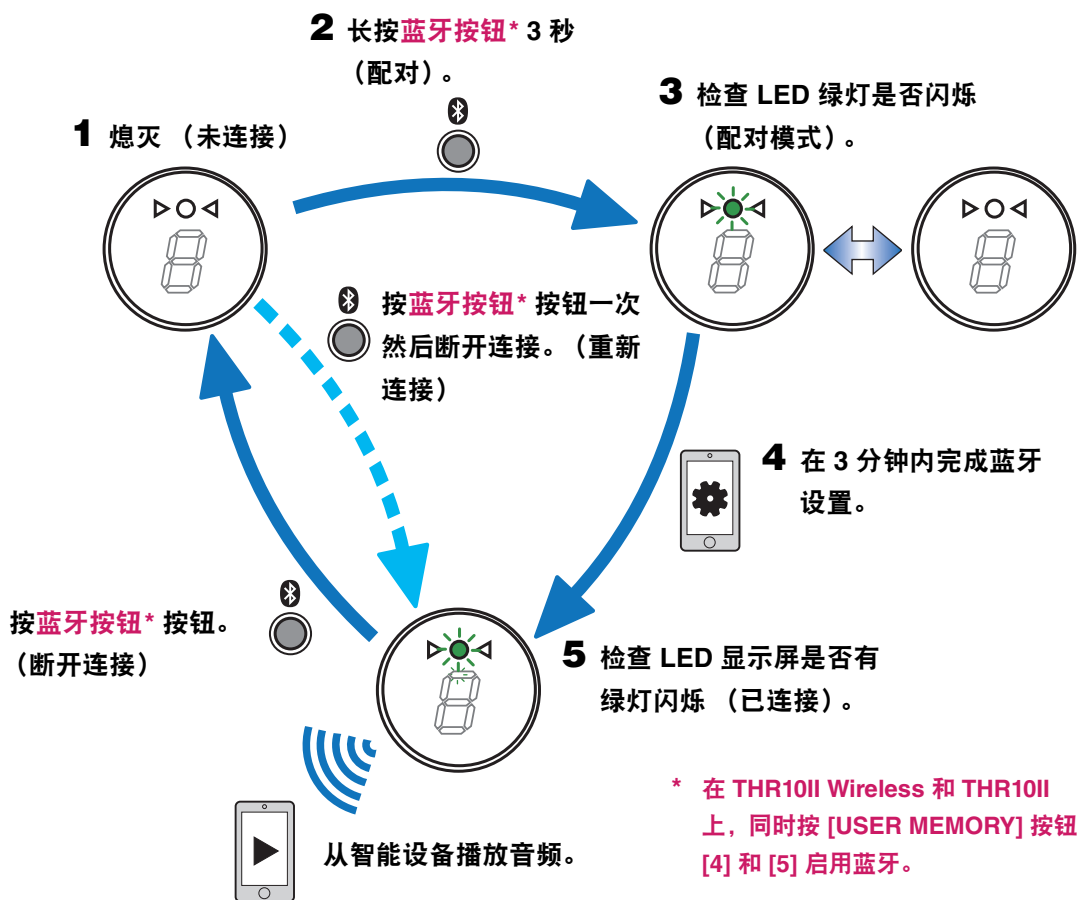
2 长按蓝牙按钮* 3 秒（配对）。

1 熄灭 （未连接）

3 检查 LED 绿灯是否闪烁（配对模式）。

按蓝牙按钮* 按钮一次然后断开连接。（重新连接）

4 在 3 分钟内完成蓝牙设置。

按蓝牙按钮* 按钮。（断开连接）

5 检查 LED 显示屏是否有绿灯闪烁 （已连接）。

从智能设备播放音频。

* 在 THR10II Wireless 和 THR10II 上，同时按 [USER MEMORY] 按钮 [4] 和 [5] 启用蓝牙。